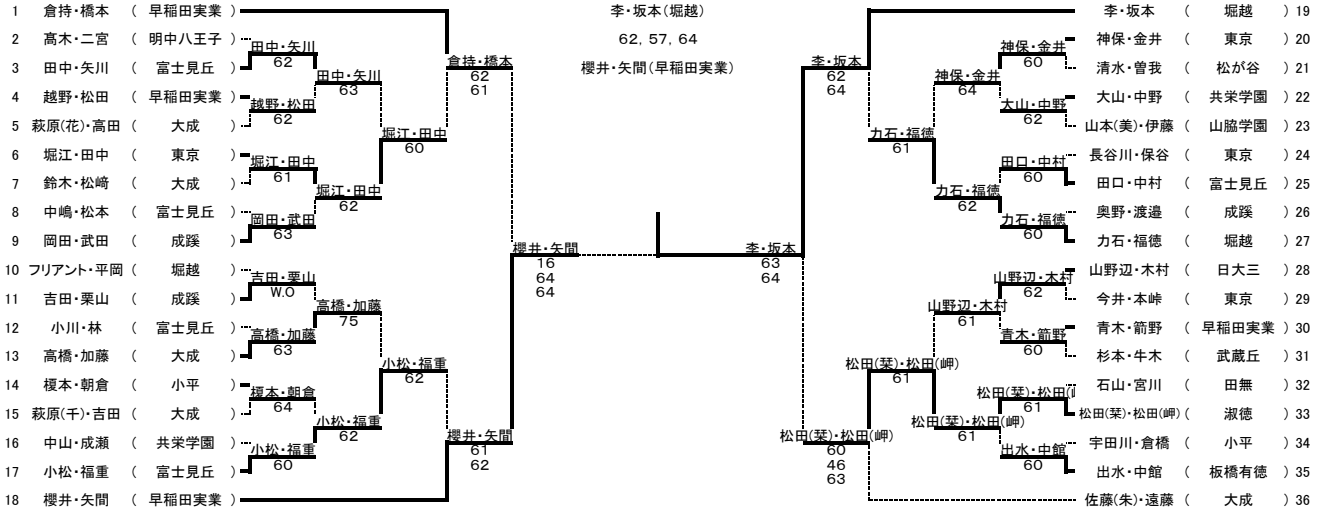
1 倉持・橋本 ( 早稲田実業 )
2 高木・二宮 ( 明中八王子 )
3 田中・矢川 ( 富士見丘 )
4 越野・松田 ( 早稲田実業 )
5 萩原(花)・高田 ( 大成 )
6 堀江・田中 ( 東京 )
7 鈴木・松崎 ( 大成 )
8 中嶋・松本 ( 富士見丘 )
9 岡田・武田 ( 成蹊 )
10 フリアント・平岡 ( 堀越 )
11 吉田・栗山 ( 成蹊 )
12 小川・林 ( 富士見丘 )
13 高橋・加藤 ( 大成 )
14 榎本・朝倉 ( 小平 )
15 萩原(千)・吉田 ( 大成 )
16 中山・成瀬 ( 共栄学園 )
17 小松・福重 ( 富士見丘 )
18 櫻井・矢間 ( 早稲田実業 )

田中・矢川 62
越野・松田 62
堀江・田中 61
岡田・武田 63
吉田・栗山 W.O
高橋・加藤 63
榎本・朝倉 64
小松・福重 60

田中・矢川 63
堀江・田中 62
高橋・加藤 75
小松・福重 62

堀江・田中 60
小松・福重 62

倉持・橋本 62 61
櫻井・矢間 61 62

櫻井・矢間 16 64 64

李・坂本(堀越)
62, 57, 64
櫻井・矢間(早稲田実業)

李・坂本 63 64

李・坂本 62 64
松田(栞)・松田(岬) 60 46 63

力石・福徳 61
松田(栞)・松田(岬) 61

神保・金井 64
力石・福徳 62
山野辺・木村 61
松田(栞)・松田(岬) 61

神保・金井 60
大山・中野 62
田口・中村 60
力石・福徳 60
山野辺・木村 62
青木・箭野 60
松田(栞)・松田(岬) 61
出水・中館 60

李・坂本 ( 堀越 ) 19
神保・金井 ( 東京 ) 20
清水・曽我 ( 松が谷 ) 21
大山・中野 ( 共栄学園 ) 22
山本(美)・伊藤 ( 山脇学園 ) 23
長谷川・保谷 ( 東京 ) 24
田口・中村 ( 富士見丘 ) 25
奥野・渡邉 ( 成蹊 ) 26
力石・福徳 ( 堀越 ) 27
山野辺・木村 ( 日大三 ) 28
今井・本峠 ( 東京 ) 29
青木・箭野 ( 早稲田実業 ) 30
杉本・牛木 ( 武蔵丘 ) 31
石山・宮川 ( 田無 ) 32
松田(栞)・松田(岬) ( 淑徳 ) 33
宇田川・倉橋 ( 小平 ) 34
出水・中館 ( 板橋有徳 ) 35
佐藤(朱)・遠藤 ( 大成 ) 36